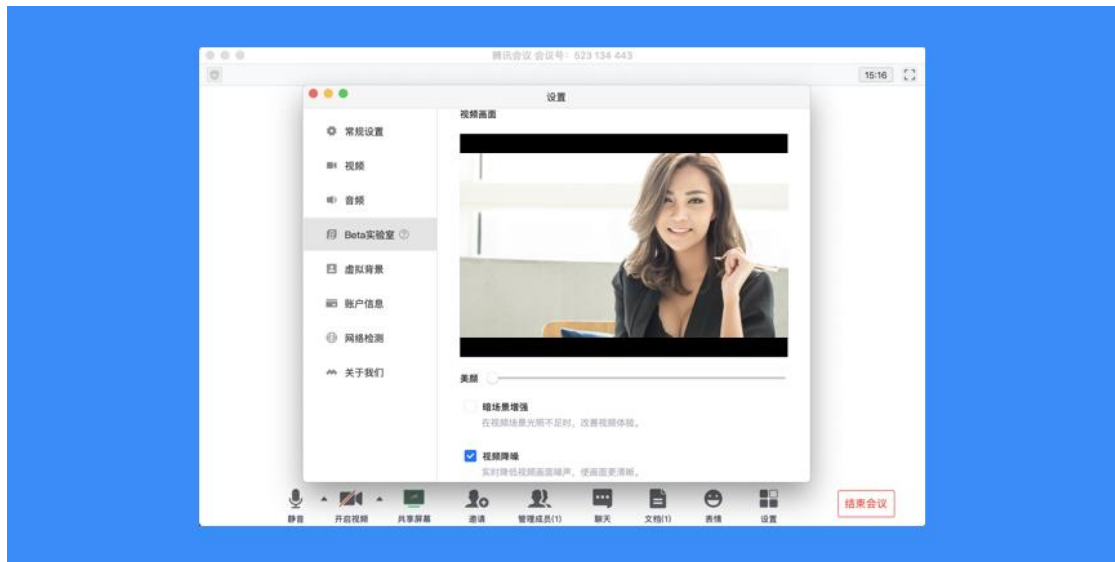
腾讯会议 会议号：523 134 443

15:16

设置

常规设置
视频
音频
Beta实验室
虚拟背景
账户信息
网络检测
关于我们

视频画面

美颜

暗场景增强
在视频场景光照不足时，改善视频体验。

视频降噪
实时降低视频画面噪声，使画面更清晰。

静音
开启视频
共享屏幕
邀请
管理成员(1)
聊天
文档(1)
表情
设置
结束会议